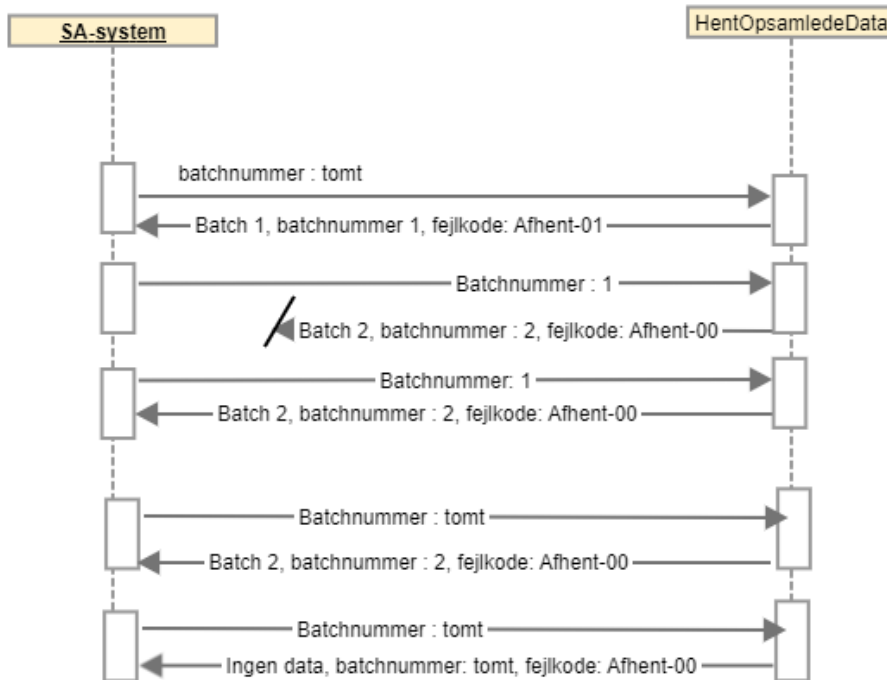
SA-system

HentOpsamledeData

batchnummer : tomt

Batch 1, batchnummer 1, fejlkode: Afhent-01

Batchnummer : 1

Batch 2, batchnummer : 2, fejlkode: Afhent-00

Batchnummer: 1

Batch 2, batchnummer : 2, fejlkode: Afhent-00

Batchnummer : tomt

Batch 2, batchnummer : 2, fejlkode: Afhent-00

Batchnummer : tomt

Ingen data, batchnummer: tomt, fejlkode: Afhent-00